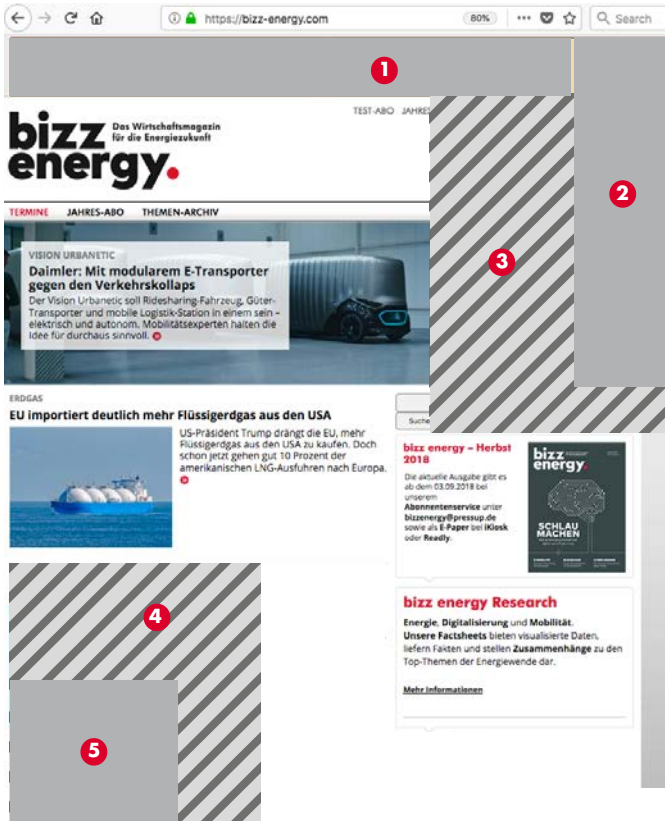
https://bizz-energy.com 80% ••• Search

1

bizz energy. Das Wirtschaftsmagazin für die Energiezukunft

TEST-ABO JAHRES

2

3

TERMINE JAHRES-ABO THEMEN-ARCHIV

VISION URBANETIC
Daimler: Mit modularem E-Transporter gegen den Verkehrskollaps
Der Vision Urbanetic soll Ridesharing-Fahrzeug, Güter-Transporter und mobile Logistik-Station in einem sein – elektrisch und autonom. Mobilitätsexperten halten die Idee für durchaus sinnvoll.

ERDGAS
EU importiert deutlich mehr Flüssigerdgas aus den USA
US-Präsident Trump drängt die EU, mehr Flüssigerdgas aus den USA zu kaufen. Doch schon jetzt gehen gut 10 Prozent der amerikanischen LNG-Ausfuhren nach Europa.

Suche

bizz energy – Herbst 2018
Die aktuelle Ausgabe gibt es ab dem 03.09.2018 bei unserem Abonnentenservice unter bizzenergy@pressup.de sowie als E-Paper bei iKiosk oder Readly.

bizz energy. SCHLAU MACHEN

bizz energy Research
Energie, Digitalisierung und Mobilität. Unsere Factsheets bieten visualisierte Daten, liefern Fakten und stellen Zusammenhänge zu den Top-Themen der Energiewende dar.

Mehr Informationen

4

5